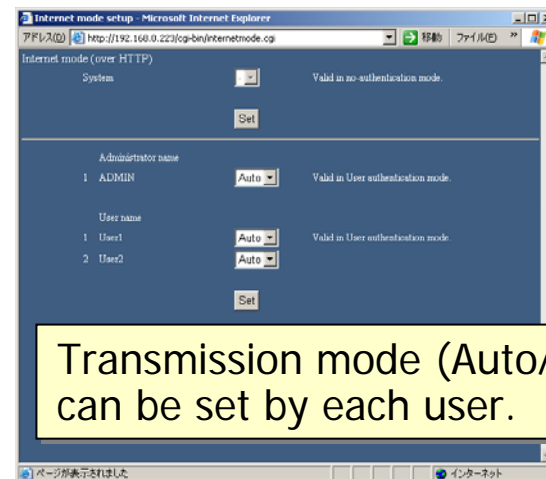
Internet mode setup - Microsoft Internet Explorer

アドレス(D) http://192.168.0.223/cgi-bin/internetmode.cgi 移動 ファイル(F) »

Internet mode (over HTTP)

System Valid in no-authentication mode.

Set

Administrator name

1 ADMIN Auto Valid in User authentication mode.

User name

1 User1 Auto Valid in User authentication mode.

2 User2 Auto

Set

Transmission mode (Auto/
can be set by each user.

ページが表示されました インターネット